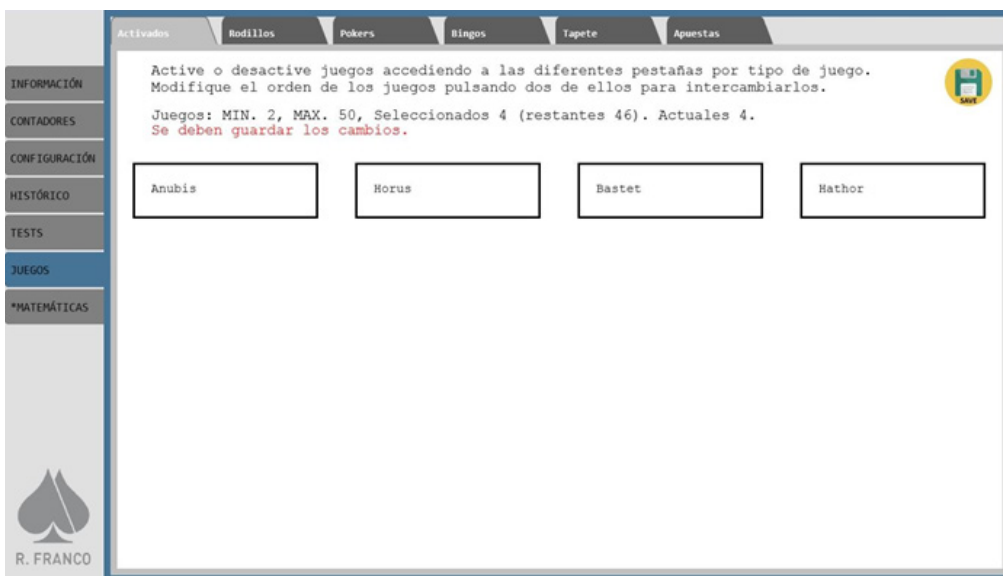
Activados
Rodillos
Pokers
Bingos
Tapete
Apuestas

INFORMACIÓN
CONTADORES
CONFIGURACIÓN
HISTÓRICO
TESTS
JUEGOS
*MATEMÁTICAS

Active o desactive juegos accediendo a las diferentes pestañas por tipo de juego. Modifique el orden de los juegos pulsando dos de ellos para intercambiarlos.

SAVE

Juegos: MIN. 2, MAX. 50, Seleccionados 4 (restantes 46). Actuales 4.
Se deben guardar los cambios.

| Anubis | Horus | Bastet | Hathor |
|---|---|---|---|

R. FRANCO